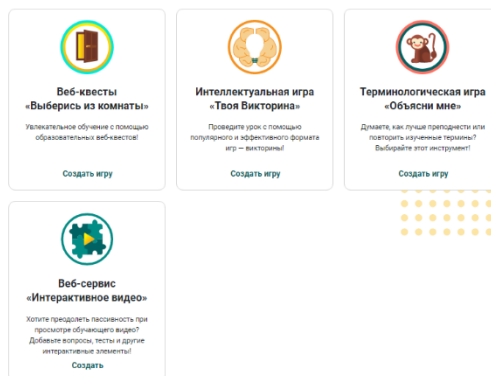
Веб-квесты
«Выберись из комнаты»

Увлекательное обучение с помощью образовательных веб-квестов!

Создать игру

Интеллектуальная игра
«Твоя Викторина»

Проведите урок с помощью популярного и эффективного формата игр — викторины!

Создать игру

Терминологическая игра
«Объясни мне»

Думаете, как лучше преподнести или повторить изученные термины? Выбирайте этот инструмент!

Создать игру

Веб-сервис
«Интерактивное видео»

Хотите преодолеть пассивность при просмотре обучающего видео? Добавьте вопросы, тесты и другие интерактивные элементы!

Создать